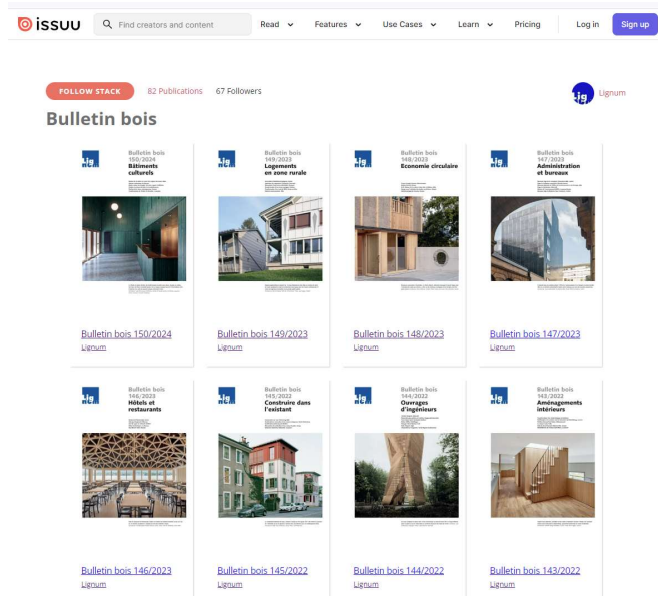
issuu

Find creators and content

Read

Features

Use Cases

Learn

Pricing

Log in

Sign up

FOLLOW STACK

82 Publications

67 Followers

Lignum

Bulletin bois

Bulletin bois 150/2024 Bâtiments culturels

Bulletin bois 150/2024

Lignum

Bulletin bois 149/2023 Logements en zone rurale

Bulletin bois 149/2023

Lignum

Bulletin bois 148/2023 Economie circulaire

Bulletin bois 148/2023

Lignum

Bulletin bois 147/2023 Administration et bureaux

Bulletin bois 147/2023

Lignum

Bulletin bois 146/2023 Hôtels et restaurants

Bulletin bois 146/2023

Lignum

Bulletin bois 145/2022 Construire dans l'existant

Bulletin bois 145/2022

Lignum

Bulletin bois 144/2022 Ouvrages d'ingénieurs

Bulletin bois 144/2022

Lignum

Bulletin bois 143/2022 Aménagements intérieurs

Bulletin bois 143/2022

Lignum